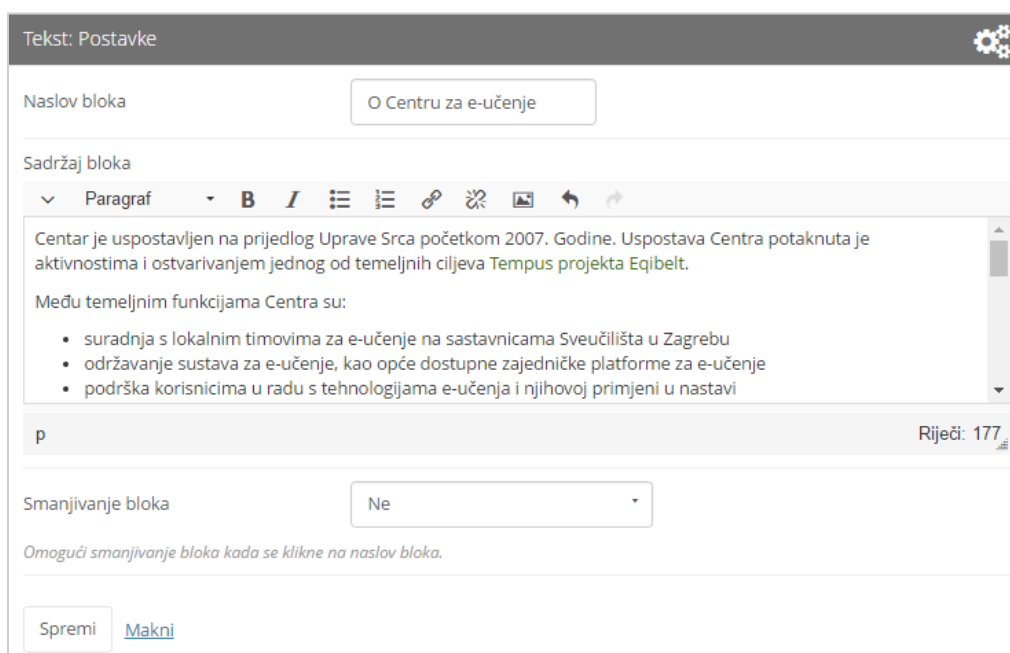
Tekst: Postavke

Naslov bloka

O Centru za e-učenje

Sadržaj bloka

Paragraf

B I

Centar je uspostavljen na prijedlog Uprave Srca početkom 2007. Godine. Uspostava Centra potaknuta je aktivnostima i ostvarivanjem jednog od temeljnih ciljeva Tempus projekta Eqibelt.

Među temeljnim funkcijama Centra su:

- suradnja s lokalnim timovima za e-učenje na sastavnicama Sveučilišta u Zagrebu
- održavanje sustava za e-učenje, kao opće dostupne zajedničke platforme za e-učenje
- podrška korisnicima u radu s tehnologijama e-učenja i njihovoj primjeni u nastavi

p

Riječi: 177

Smanjivanje bloka

Ne

Omogući smanjivanje bloka kada se klikne na naslov bloka.

Spremi

Makni